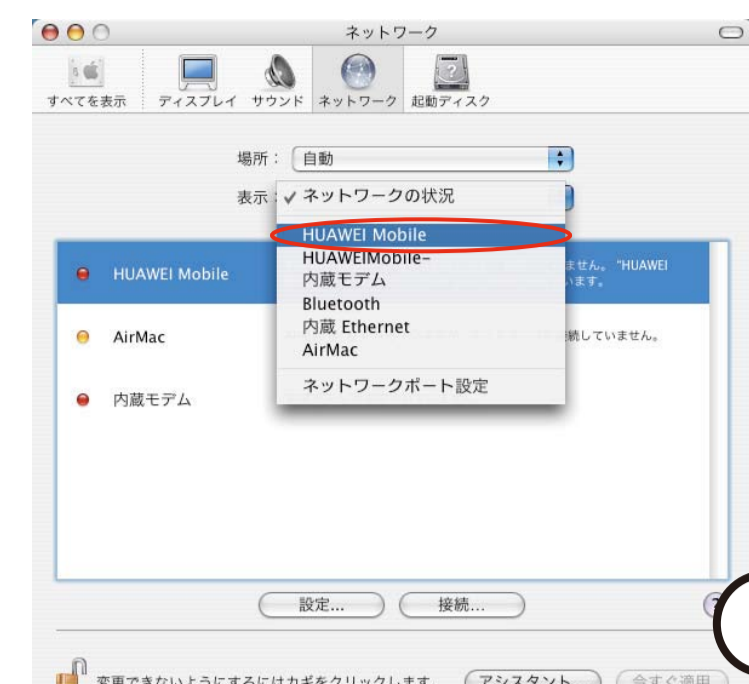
ネットワーク

すべてを表示　ディスプレイ　サウンド　ネットワーク　起動ディスク

場所：自動

表示：✓ネットワークの状況

HUAWEI Mobile
HUAWEIMobile-
内蔵モデム
Bluetooth
内蔵 Ethernet
AirMac

ネットワークポート設定

HUAWEI Mobile　ません。"HUAWEI　います。

AirMac　続していません。

内蔵モデム

設定...　接続...

変更できないようにするにはカギをクリックします。　アシスタント...　今すぐ適用